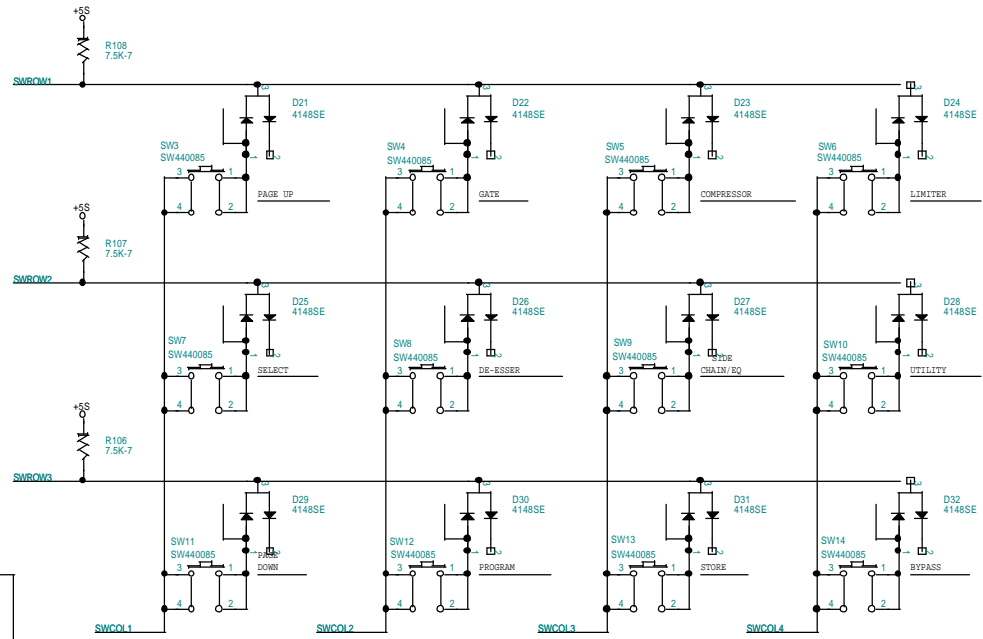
+5S
R108
7.5K-7
SWROW1
D21
4148SE
D22
4148SE
D23
4148SE
D24
4148SE
SW3
SW440085
SW4
SW440085
SW5
SW440085
SW6
SW440085
PAGE UP
GATE
COMPRESSOR
LIMITER
+5S
R107
7.5K-7
SWROW2
D25
4148SE
D26
4148SE
D27
4148SE
D28
4148SE
SW7
SW440085
SW8
SW440085
SW9
SW440085
SW10
SW440085
SELECT
DE-ESSER
SIDE CHAIN/EQ
UTILITY
+5S
R106
7.5K-7
SWROW3
D29
4148SE
D30
4148SE
D31
4148SE
D32
4148SE
SW11
SW440085
SW12
SW440085
SW13
SW440085
SW14
SW440085
PAGE DOWN
PROGRAM
STORE
BYPASS
SWCOL1
SWCOL2
SWCOL3
SWCOL4